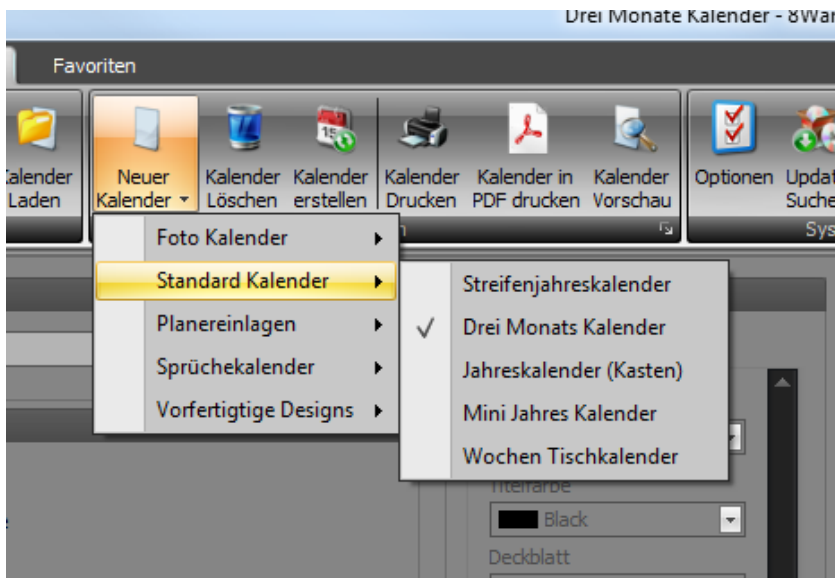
Drei Monate Kalender - 8Wa

Favoriten

Calender Laden

Neuer Kalender ▾

Kalender Löschen

Kalender erstellen

Kalender Drucken

Kalender in PDF drucken

Kalender Vorschau

Optionen

Updat Suche

Sys

Foto Kalender ▸

Standard Kalender ▸

Planereinlagen ▸

Sprüchekalender ▸

Vorfertigtige Designs ▸

Streifenjahreskalender

✓ Drei Monats Kalender

Jahreskalender (Kasten)

Mini Jahres Kalender

Wochen Tischkalender

Titelfarbe

Black

Deckblatt